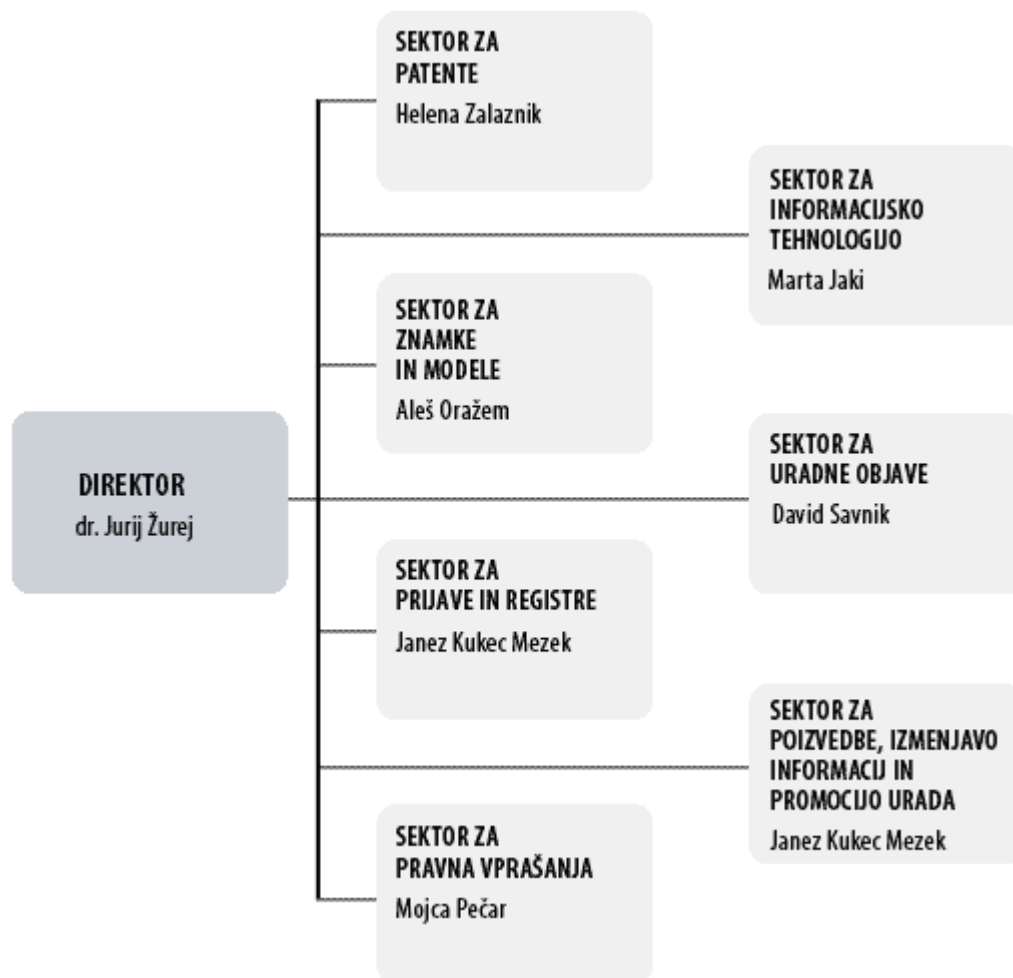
DIREKTOR
dr. Jurij Žurej

SEKTOR ZA
PATENTE
Helena Zalaznik

SEKTOR ZA
INFORMACIJSKO
TEHNOLOGIJO
Marta Jaki

SEKTOR ZA
ZNAMKE
IN MODELE
Aleš Oražem

SEKTOR ZA
URADNE OBJAVE
David Savnik

SEKTOR ZA
PRIJAVE IN REGISTRE
Janez Kukec Mezek

SEKTOR ZA
POIZVEDBE, IZMENJAVO
INFORMACIJ IN
PROMOCIJO URADA
Janez Kukec Mezek

SEKTOR ZA
PRAVNA VPRAŠANJA
Mojca Pečar